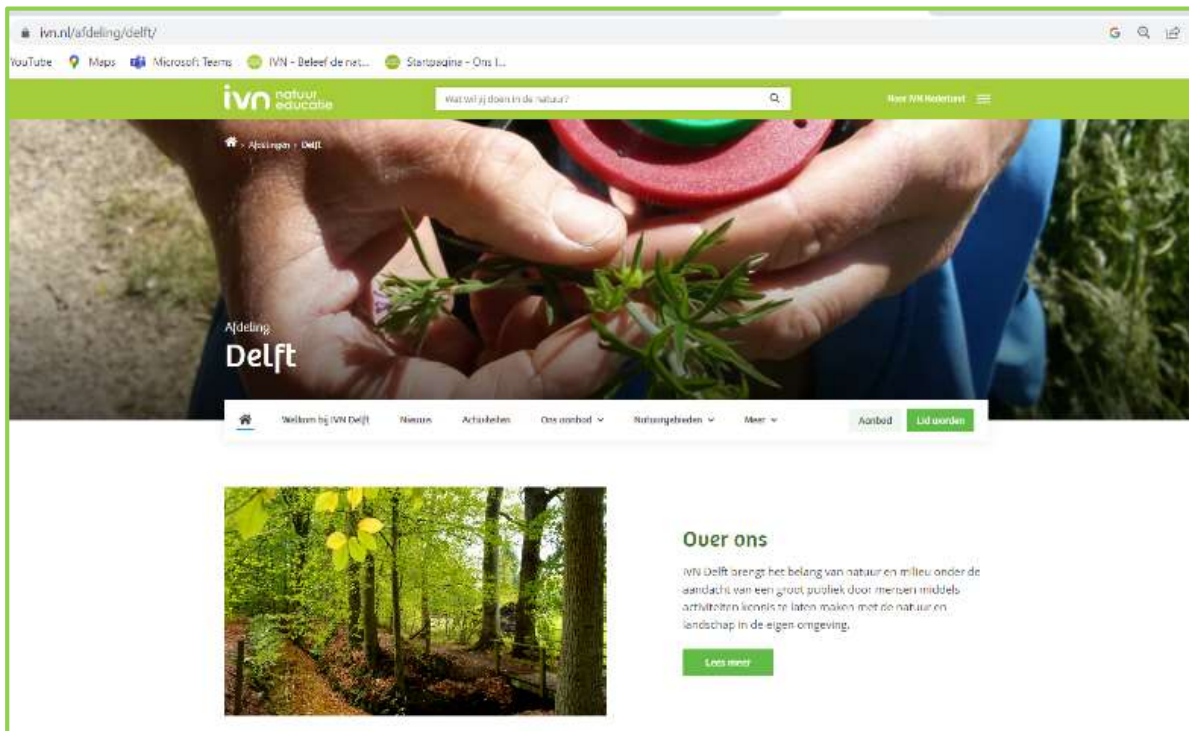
ivn.nl/afdeling/delft/

YouTube Maps Microsoft Teams IVN - Beleef de nat... Startpagina - Ons I...

ivn natuur educatie

Wat wil jij doen in de natuur?

Naar IVN Nederland

Afdelingen › Delft

Afdeling

Delft

Welkom bij IVN Delft Nieuws Activiteiten Ons aanbod Natuurgebieden Meer

Aanbod Lid worden

Over ons

IVN Delft brengt het belang van natuur en milieu onder de aandacht van een groot publiek door mensen middels activiteiten kennis te laten maken met de natuur en landschap in de eigen omgeving.

Lees meer